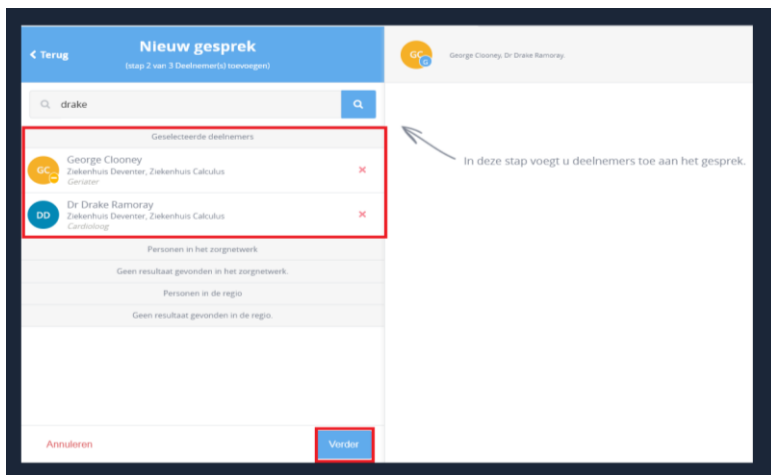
< Terug

Nieuw gesprek
(stap 2 van 3 Deelnemer(s) toevoegen)

GC George Clooney, Dr Drake Ramoray

drake

Geselecteerde deelnemers

GC George Clooney
Ziekenhuis Deventer, Ziekenhuis Calculus
Geriater

DD Dr Drake Ramoray
Ziekenhuis Deventer, Ziekenhuis Calculus
Cardioloog

Personen in het zorgnetwerk

Geen resultaat gevonden in het zorgnetwerk.

Personen in de regio

Geen resultaat gevonden in de regio.

In deze stap voegt u deelnemers toe aan het gesprek.

Annuleren

Verder